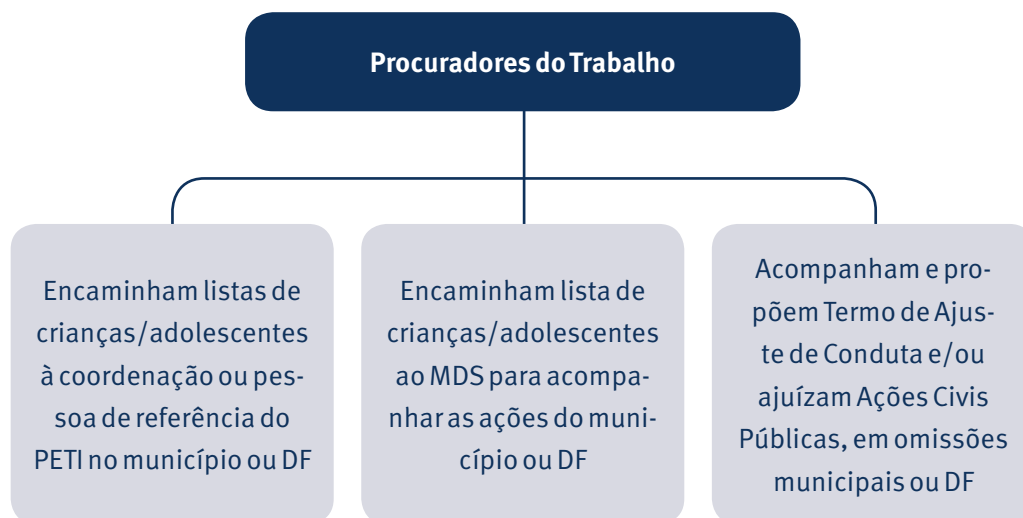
Procuradores do Trabalho

Encaminham listas de crianças/adolescentes à coordenação ou pessoa de referência do PETI no município ou DF

Encaminham lista de crianças/adolescentes ao MDS para acompanhar as ações do município ou DF

Acompanham e propõem Termo de Ajuste de Conduta e/ou ajuízam Ações Civis Públicas, em omissões municipais ou DF